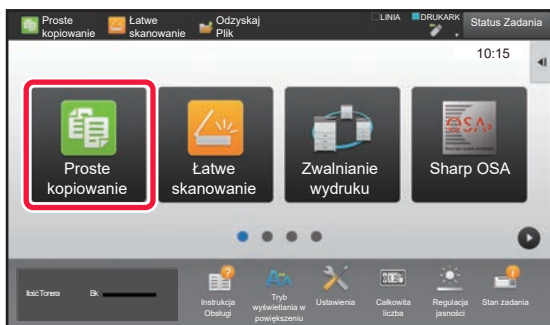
Proste kopiowanie
Łatwe skanowanie
Odzyskaj Plik
LINIA
DRUKARK
Status Zadania
10:15

Proste kopiowanie
Łatwe skanowanie
Zwalnianie wydruku
Sharp OSA
OSA

Ilość Tonera
Bk
Instrukcja Obsługi
Tryb wyświetlania w powiększeniu
Ustawienia
Całkowita liczba
Regulacja jasności
Stan zadania